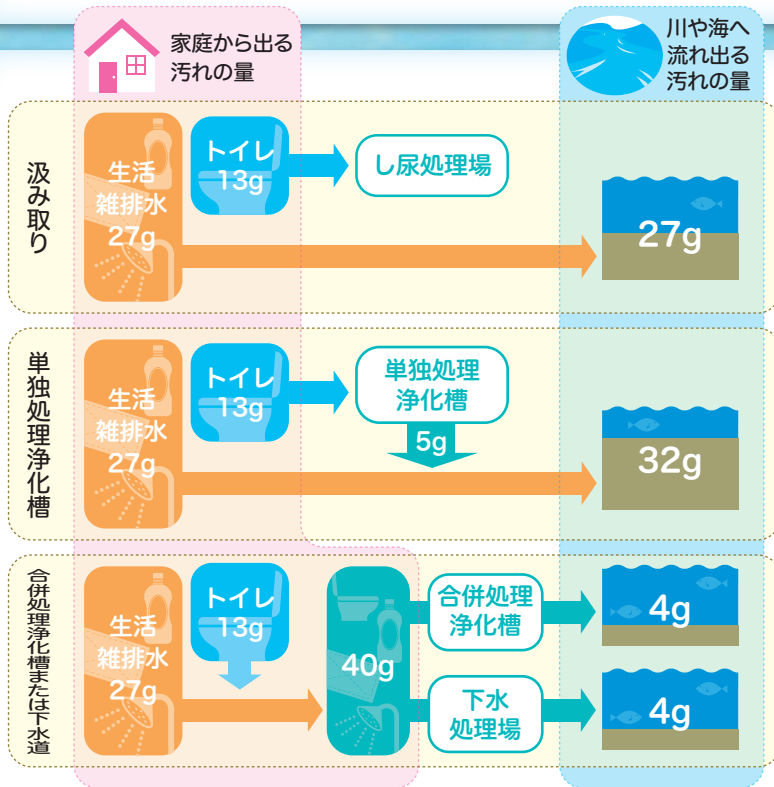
家庭から出る汚れの量

川や海へ流れ出る汚れの量

汲み取り

生活雑排水27g

トイレ13g

し尿処理場

27g

単独処理浄化槽

生活雑排水27g

トイレ13g

単独処理浄化槽

5g

32g

合併処理浄化槽または下水道

生活雑排水27g

トイレ13g

40g

合併処理浄化槽

4g

下水処理場

4g